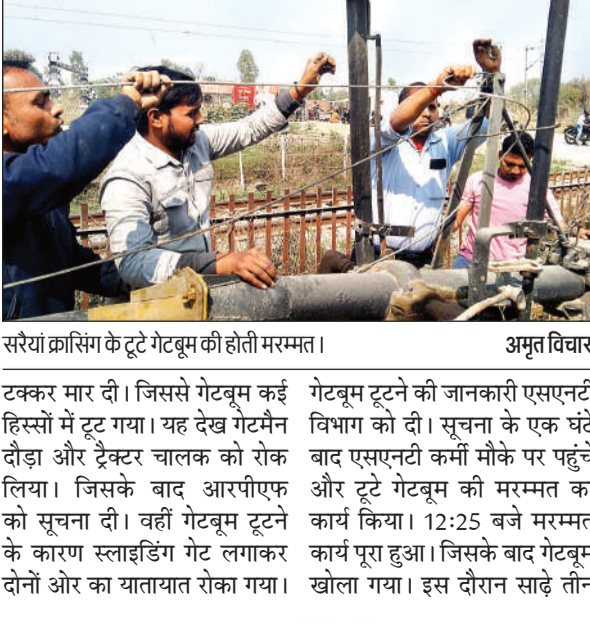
सरैयां क्रासिंग के टूटे गेटबूम की होती मरम्मत। अमृत विचार

टक्कर मार दी। जिससे गेटबूम कई हिस्सों में टूट गया। यह देख गेटमैन दौड़ा और ट्रैक्टर चालक को रोक लिया। जिसके बाद आरपीएफ को सूचना दी। वहीं गेटबूम टूटने के कारण स्लाइडिंग गेट लगाकर दोनों ओर का यातायात रोका गया।

गेटबूम टूटने की जानकारी एसएनटी विभाग को दी। सूचना के एक घंटे बाद एसएनटी कर्मी मौके पर पहुंचे और टूटे गेटबूम की मरम्मत का कार्य किया। 12:25 बजे मरम्मत कार्य पूरा हुआ। जिसके बाद गेटबूम खोला गया। इस दौरान साढ़े तीन